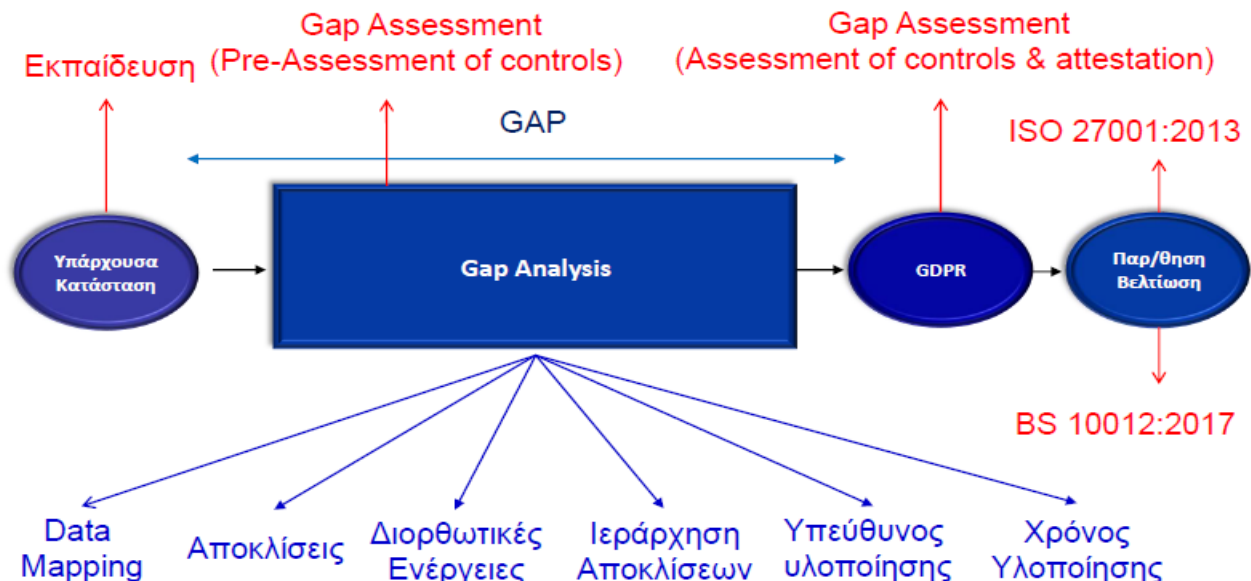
Gap Assessment
(Pre-Assessment of controls)

Gap Assessment
(Assessment of controls & attestation)

Εκπαίδευση

GAP

ISO 27001:2013

Υπάρχουσα Κατάσταση

Gap Analysis

GDPR

Παρ/θηση Βελτίωση

BS 10012:2017

Data Mapping

Αποκλίσεις

Διορθωτικές Ενέργειες

Ιεράρχηση Αποκλίσεων

Υπεύθυνος υλοποίησης

Χρόνος Υλοποίησης